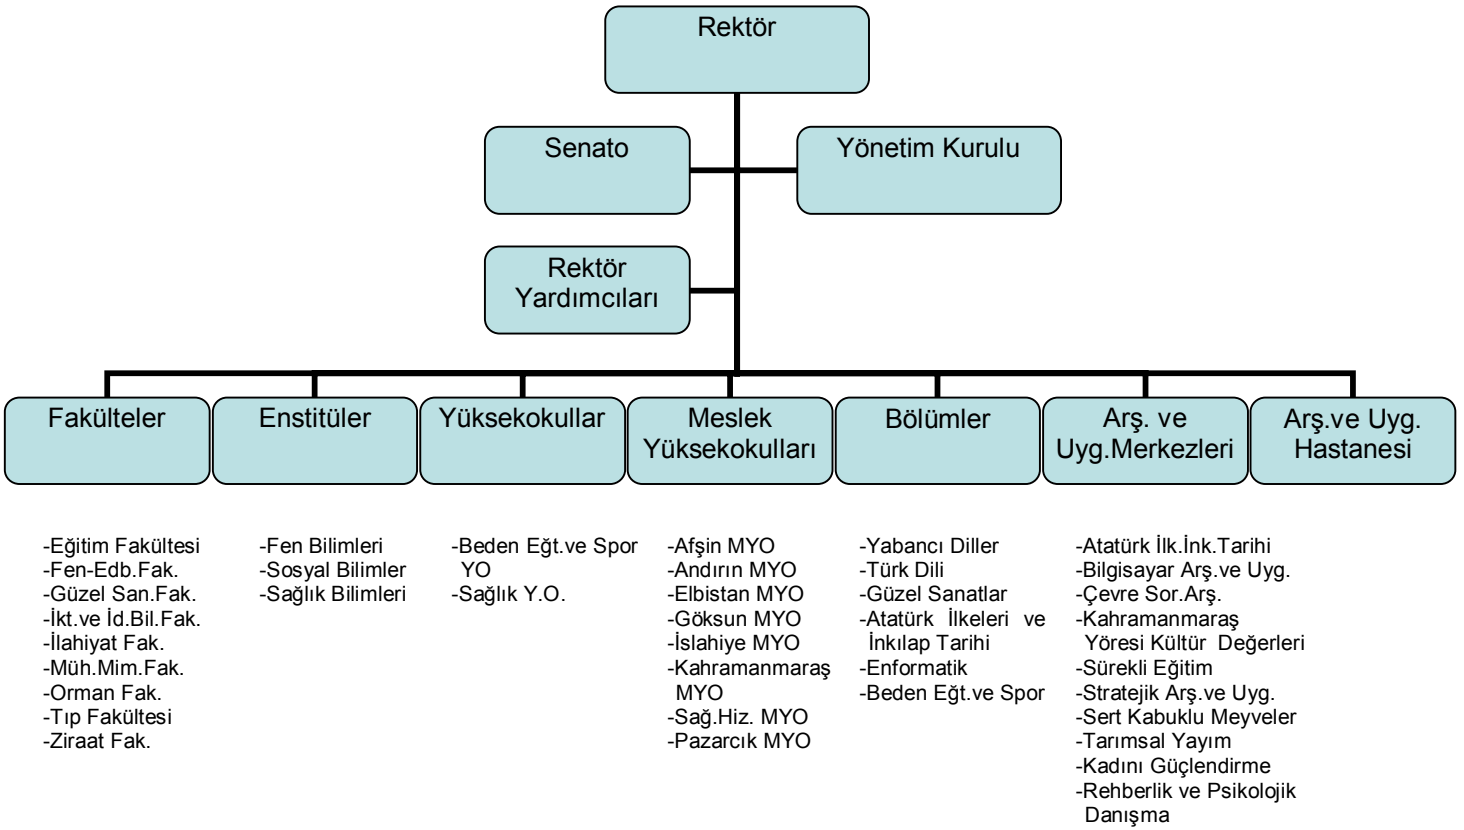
Rektör

Senato

Yönetim Kurulu

Rektör Yardımcıları

Fakülteler

Enstitüler

Yüksekokullar

Meslek Yüksekokulları

Bölümler

Arş. ve Uyg.Merkezleri

Arş.ve Uyg. Hastanesi

-Eğitim Fakültesi
-Fen-Edb.Fak.
-Güzel San.Fak.
-İkt.ve İd.Bil.Fak.
-İlahiyat Fak.
-Müh.Mim.Fak.
-Orman Fak.
-Tıp Fakültesi
-Ziraat Fak.

-Fen Bilimleri
-Sosyal Bilimler
-Sağlık Bilimleri

-Beden Eğt.ve Spor YO
-Sağlık Y.O.

-Afşin MYO
-Andırın MYO
-Elbistan MYO
-Göksun MYO
-İslahiye MYO
-Kahramanmaraş MYO
-Sağ.Hiz. MYO
-Pazarcık MYO

-Yabancı Diller
-Türk Dili
-Güzel Sanatlar
-Atatürk İlkeleri ve İnkılap Tarihi
-Enformatik
-Beden Eğt.ve Spor

-Atatürk İlk.İnk.Tarihi
-Bilgisayar Arş.ve Uyg.
-Çevre Sor.Arş.
-Kahramanmaraş Yöresi Kültür Değerleri
-Sürekli Eğitim
-Stratejik Arş.ve Uyg.
-Sert Kabuklu Meyveler
-Tarımsal Yayım
-Kadını Güçlendirme
-Rehberlik ve Psikolojik Danışma